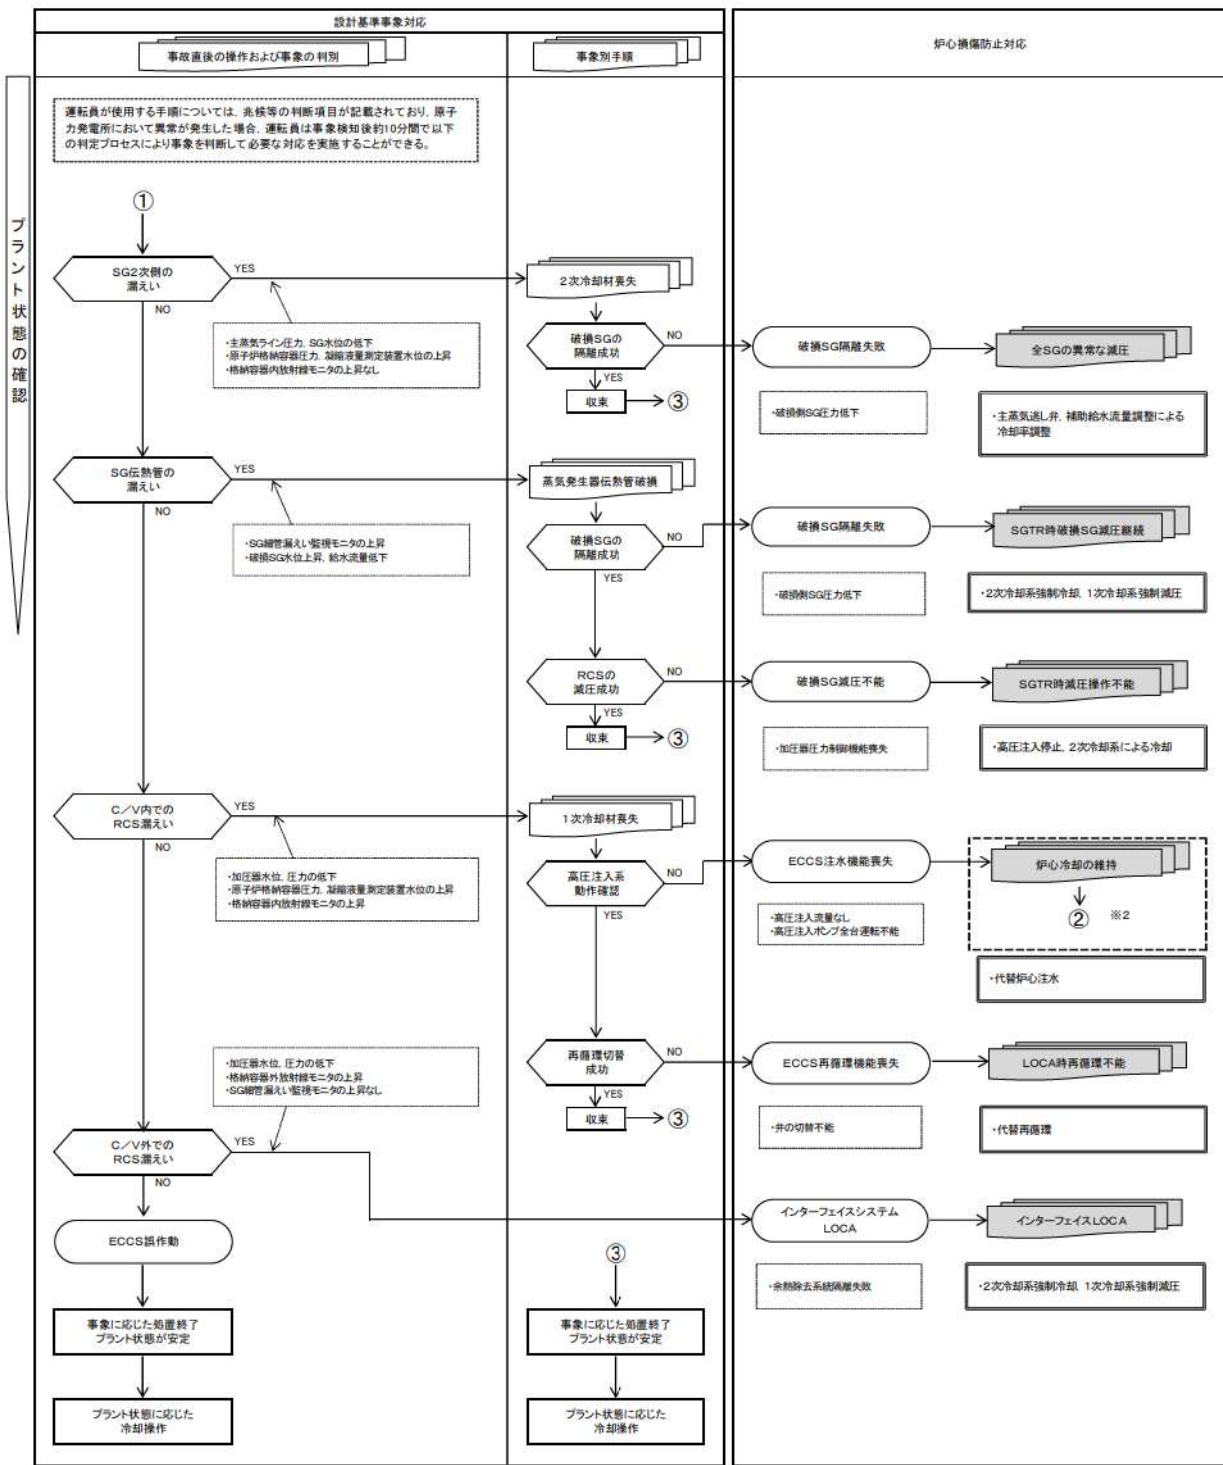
設計基準事象対応

事故直後の操作および事象の判別

事象別手順

炉心損傷防止対応

プラント状態の確認

運転員が使用する手順については、兆候等の判断項目が記載されており、原子力発電所において異常が発生した場合、運転員は事象検知後約10分間で以下の判定プロセスにより事象を判断して必要な対応を実施することができる。

①

SG2次側の漏えい

YES

NO

・主蒸気ライン圧力、SG水位の低下
・原子炉格納容器圧力、凝縮液量測定装置水位の上昇
・格納容器内放射線モニタの上昇なし

2次冷却材喪失

破損SGの隔離成功

NO

YES

収束

③

破損SG隔離失敗

・破損側SG圧力低下

全SGの異常な減圧

・主蒸気逃し弁、補助給水流量調整による冷却率調整

SG伝熱管の漏えい

YES

NO

・SG細管漏えい監視モニタの上昇
・破損SG水位上昇、給水流量低下

蒸気発生器伝熱管破損

破損SGの隔離成功

NO

YES

破損SG隔離失敗

・破損側SG圧力低下

SGTR時破損SG減圧継続

・2次冷却系強制冷却、1次冷却系強制減圧

RCSの減圧成功

NO

YES

収束

③

破損SG減圧不能

・加圧器圧力制御機能喪失

SGTR時減圧操作不能

・高圧注入停止、2次冷却系による冷却

C／V内でのRCS漏えい

YES

NO

・加圧器水位、圧力の低下
・原子炉格納容器圧力、凝縮液量測定装置水位の上昇
・格納容器内放射線モニタの上昇

1次冷却材喪失

高圧注入系動作確認

NO

YES

ECCS注水機能喪失

・高圧注入流量なし
・高圧注入ポンプ全台運転不能

炉心冷却の維持

②

※2

・代替炉心注水

・加圧器水位、圧力の低下
・格納容器外放射線モニタの上昇
・SG細管漏えい監視モニタの上昇なし

再循環切替成功

NO

YES

収束

③

ECCS再循環機能喪失

・弁の切替不能

LOCA時再循環不能

・代替再循環

C／V外でのRCS漏えい

YES

NO

インターフェイスシステムLOCA

・余熱除去系統隔離失敗

インターフェイスLOCA

・2次冷却系強制冷却、1次冷却系強制減圧

ECCS誤作動

事象に応じた処置終了
プラント状態が安定

プラント状態に応じた冷却操作

③

事象に応じた処置終了
プラント状態が安定

プラント状態に応じた冷却操作